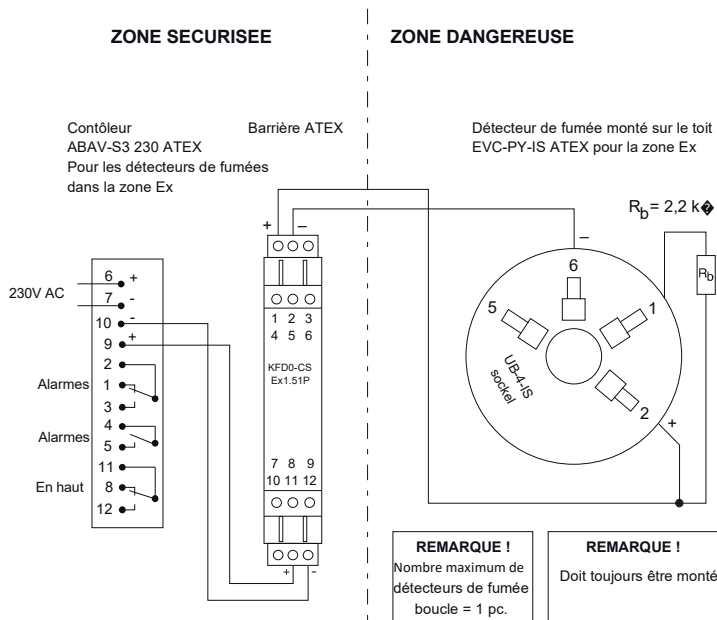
ZONE SECURISEE

ZONE DANGEREUSE

Contôleur
ABAV-S3 230 ATEX
Pour les détecteurs de fumées
dans la zone Ex

Barrière ATEX

Détecteur de fumée monté sur le toit
EVC-PY-IS ATEX pour la zone Ex

$R_b$= 2,2 k�

+ –

–

6

$R_b$

230V AC

6 +
7 -
10 -
9 +
2
Alarmes 1
3
Alarmes 4
5
11
En haut 8
12

1 2 3
4 5 6

KFD0-CS
Ex1.51P

7 8 9
10 11 12

+ -

5

1

UB-4-IS
sockel

2

+

REMARQUE !
Nombre maximum de détecteurs de fumée boucle = 1 pc.

REMARQUE !
Doit toujours être monté